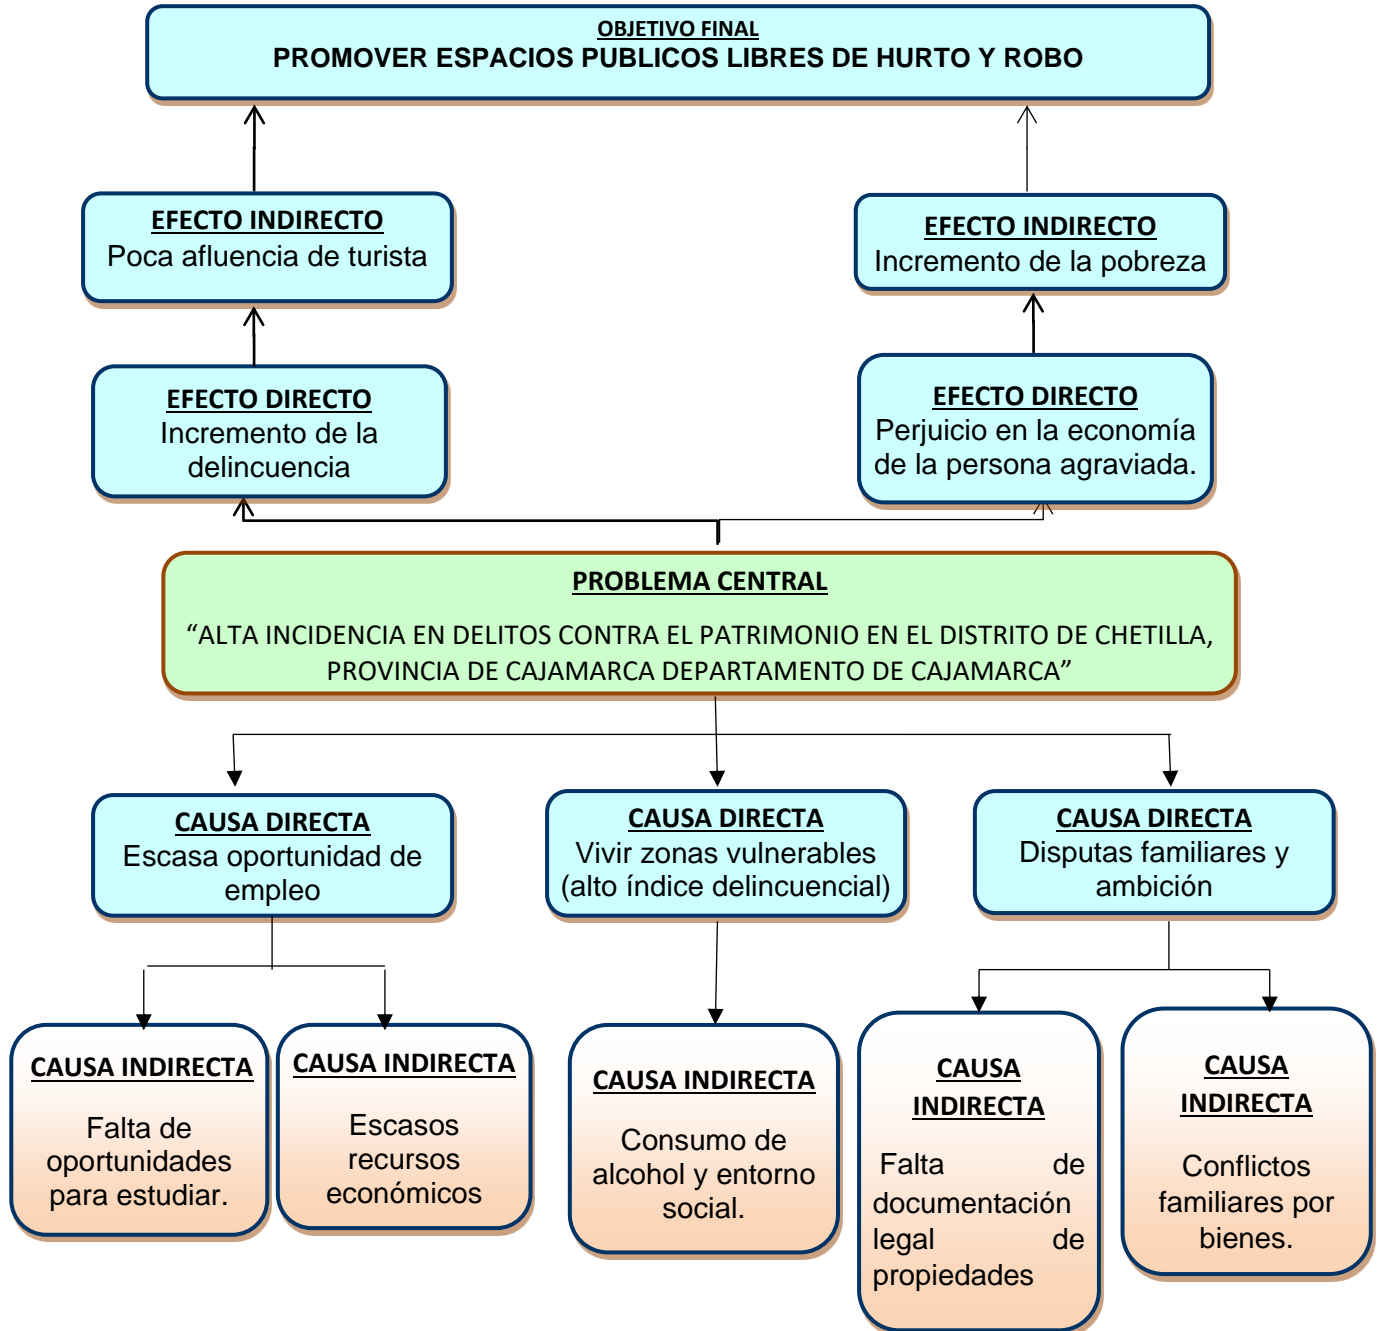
OBJETIVO FINAL
PROMOVER ESPACIOS PUBLICOS LIBRES DE HURTO Y ROBO

EFECTO INDIRECTO
Poca afluencia de turista

EFECTO INDIRECTO
Incremento de la pobreza

EFECTO DIRECTO
Incremento de la delincuencia

EFECTO DIRECTO
Perjuicio en la economía de la persona agraviada.

PROBLEMA CENTRAL
“ALTA INCIDENCIA EN DELITOS CONTRA EL PATRIMONIO EN EL DISTRITO DE CHETILLA, PROVINCIA DE CAJAMARCA DEPARTAMENTO DE CAJAMARCA”

CAUSA DIRECTA
Escasa oportunidad de empleo

CAUSA DIRECTA
Vivir zonas vulnerables (alto índice delincuencial)

CAUSA DIRECTA
Disputas familiares y ambición

CAUSA INDIRECTA
Falta de oportunidades para estudiar.

CAUSA INDIRECTA
Escasos recursos económicos

CAUSA INDIRECTA
Consumo de alcohol y entorno social.

CAUSA INDIRECTA
Falta de documentación legal de propiedades

CAUSA INDIRECTA
Conflictos familiares por bienes.